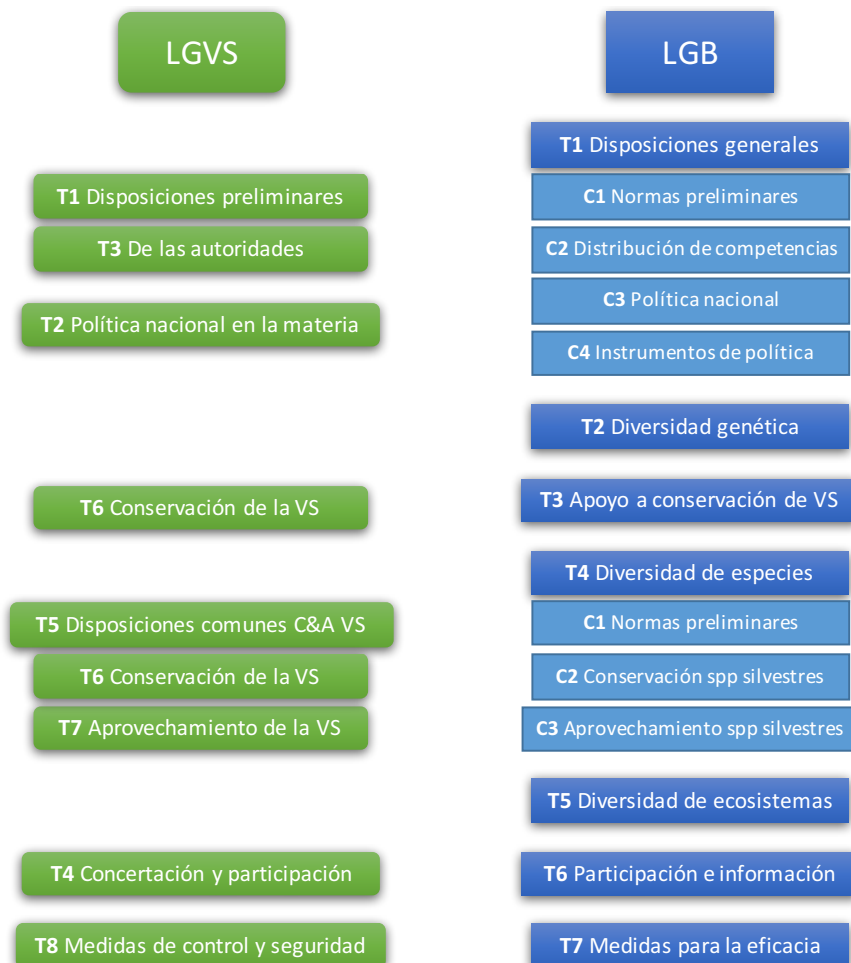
LGVS

LGB

T1 Disposiciones generales

T1 Disposiciones preliminares

C1 Normas preliminares

T3 De las autoridades

C2 Distribución de competencias

T2 Política nacional en la materia

C3 Política nacional

C4 Instrumentos de política

T2 Diversidad genética

T6 Conservación de la VS

T3 Apoyo a conservación de VS

T4 Diversidad de especies

T5 Disposiciones comunes C&A VS

C1 Normas preliminares

T6 Conservación de la VS

C2 Conservación spp silvestres

T7 Aprovechamiento de la VS

C3 Aprovechamiento spp silvestres

T5 Diversidad de ecosistemas

T4 Concertación y participación

T6 Participación e información

T8 Medidas de control y seguridad

T7 Medidas para la eficacia